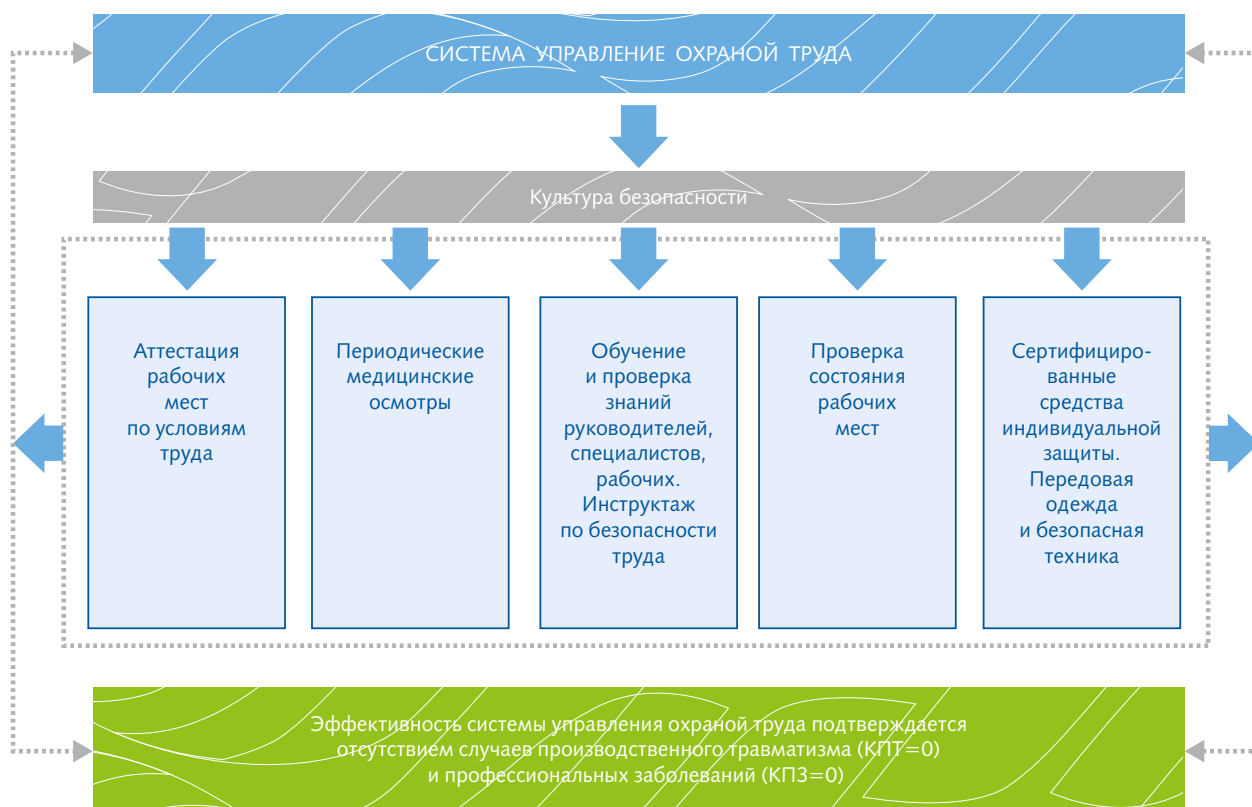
СИСТЕМА УПРАВЛЕНИЕ ОХРАНОЙ ТРУДА

Культура безопасности

Аттестация рабочих мест по условиям труда

Периодические медицинские осмотры

Обучение и проверка знаний руководителей, специалистов, рабочих. Инструктаж по безопасности труда

Проверка состояния рабочих мест

Сертифицированные средства индивидуальной защиты. Передовая одежда и безопасная техника

Эффективность системы управления охраной труда подтверждается отсутствием случаев производственного травматизма (КПТ=0) и профессиональных заболеваний (КПЗ=0)